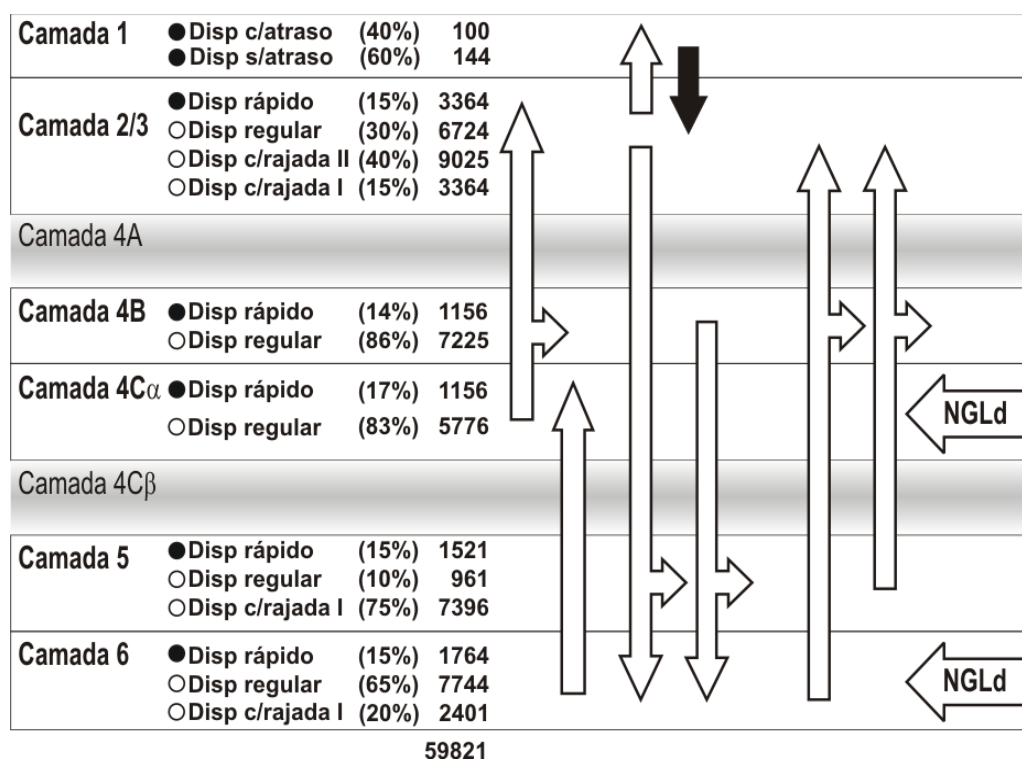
| | | | |
|---|---|---|---|
| Camada 1 | ●Disp c/atraso | (40%) | 100 |
| | ●Disp s/atraso | (60%) | 144 |
| Camada 2/3 | ●Disp rápido | (15%) | 3364 |
| | ○Disp regular | (30%) | 6724 |
| | ○Disp c/rajada II | (40%) | 9025 |
| | ○Disp c/rajada I | (15%) | 3364 |
| Camada 4A | | | |
| Camada 4B | ●Disp rápido | (14%) | 1156 |
| | ○Disp regular | (86%) | 7225 |
| Camada 4C$\alpha$ | ●Disp rápido | (17%) | 1156 |
| | ○Disp regular | (83%) | 5776 |
| Camada 4C$\beta$ | | | |
| Camada 5 | ●Disp rápido | (15%) | 1521 |
| | ○Disp regular | (10%) | 961 |
| | ○Disp c/rajada I | (75%) | 7396 |
| Camada 6 | ●Disp rápido | (15%) | 1764 |
| | ○Disp regular | (65%) | 7744 |
| | ○Disp c/rajada I | (20%) | 2401 |

NGLd

NGLd

59821